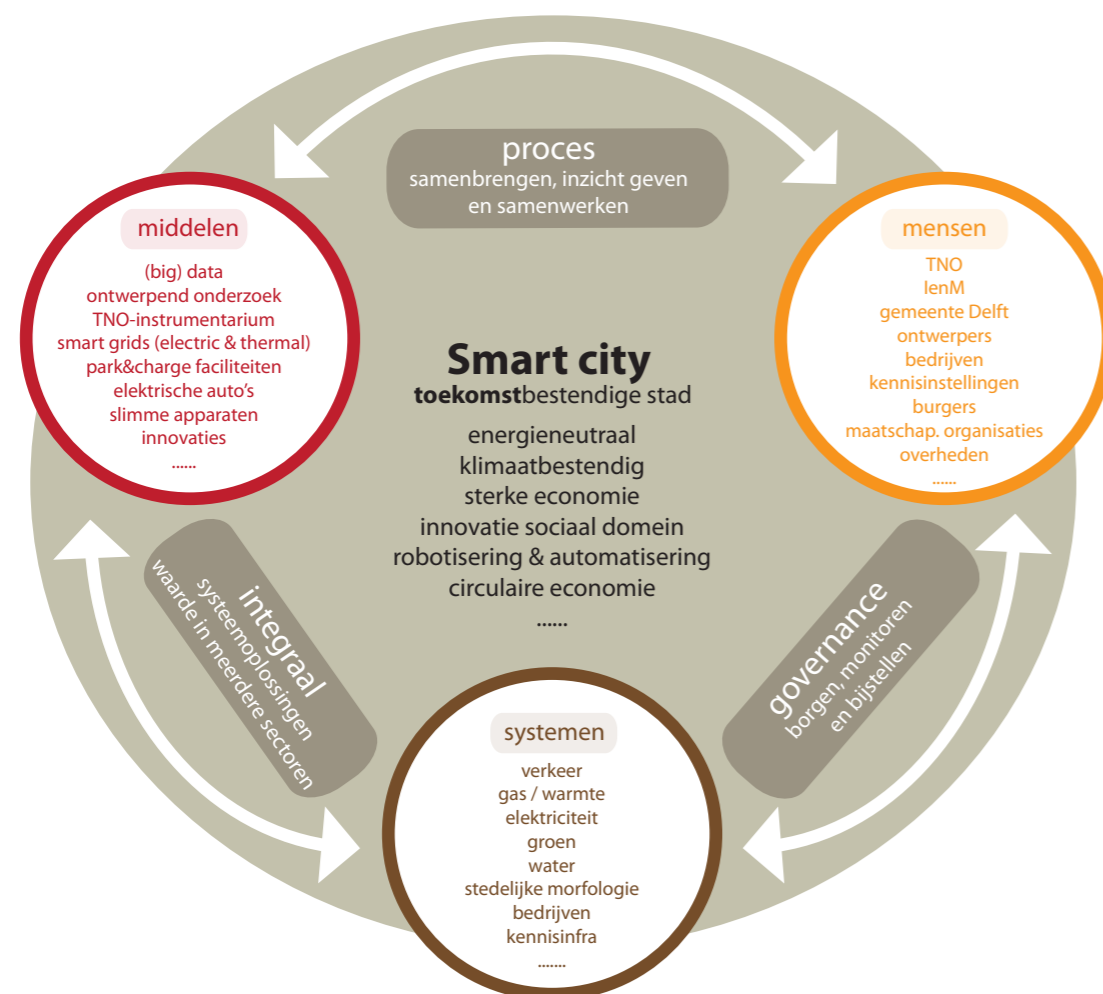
proces
samenbrengen, inzicht geven en samenwerken

middelen
(big) data
ontwerpend onderzoek
TNO-instrumentarium
smart grids (electric & thermal)
park&charge faciliteiten
elektrische auto's
slimme apparaten
innovaties
......

mensen
TNO
IenM
gemeente Delft
ontwerpers
bedrijven
kennisinstellingen
burgers
maatschap. organisaties
overheden
......

Smart city
toekomstbestendige stad
energieneutraal
klimaatbestendig
sterke economie
innovatie sociaal domein
robotisering & automatisering
circulaire economie
......

integraal
systeemoplossingen
waarde in meerdere sectoren

governance
borgen, monitoren
en bijstellen

systemen
verkeer
gas / warmte
elektriciteit
groen
water
stedelijke morfologie
bedrijven
kennisinfra
......